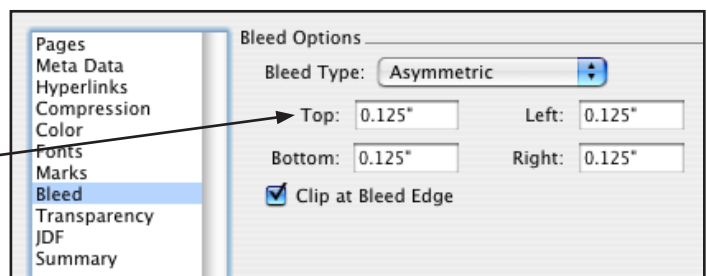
Pages
Meta Data
Hyperlinks
Compression
Color
Fonts
Marks
Bleed
Transparency
JDF
Summary

Bleed Options

Bleed Type: Asymmetric

Top: 0.125"

Left: 0.125"

Bottom: 0.125"

Right: 0.125"

Clip at Bleed Edge